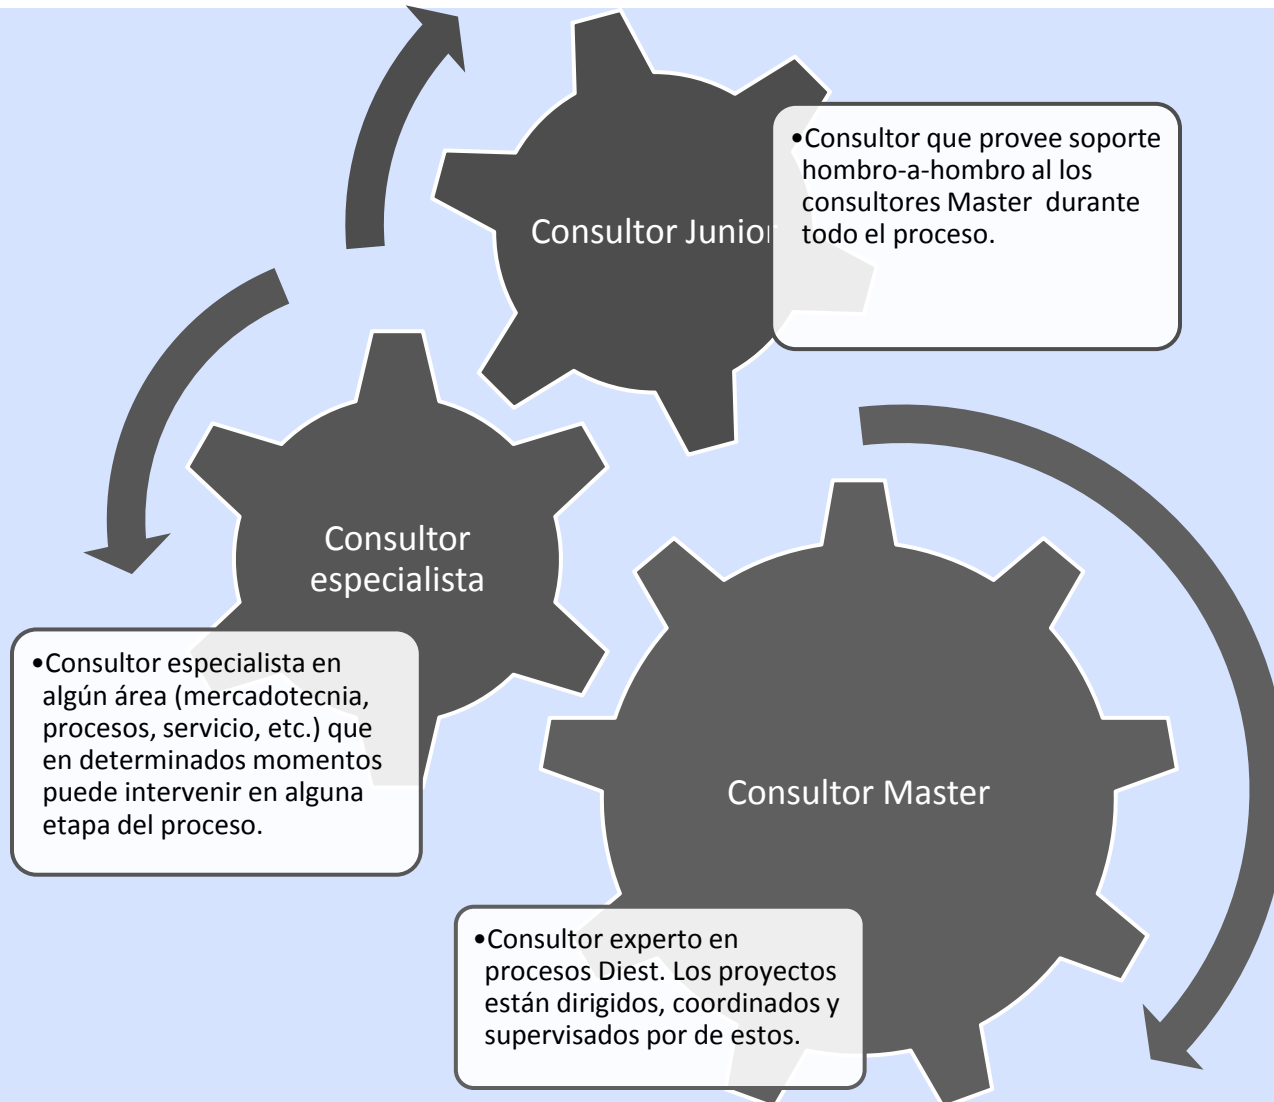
Consultor Junior

•Consultor que provee soporte hombro-a-hombro al los consultores Master durante todo el proceso.

Consultor especialista

•Consultor especialista en algún área (mercadotecnia, procesos, servicio, etc.) que en determinados momentos puede intervenir en alguna etapa del proceso.

Consultor Master

•Consultor experto en procesos Diest. Los proyectos están dirigidos, coordinados y supervisados por de estos.